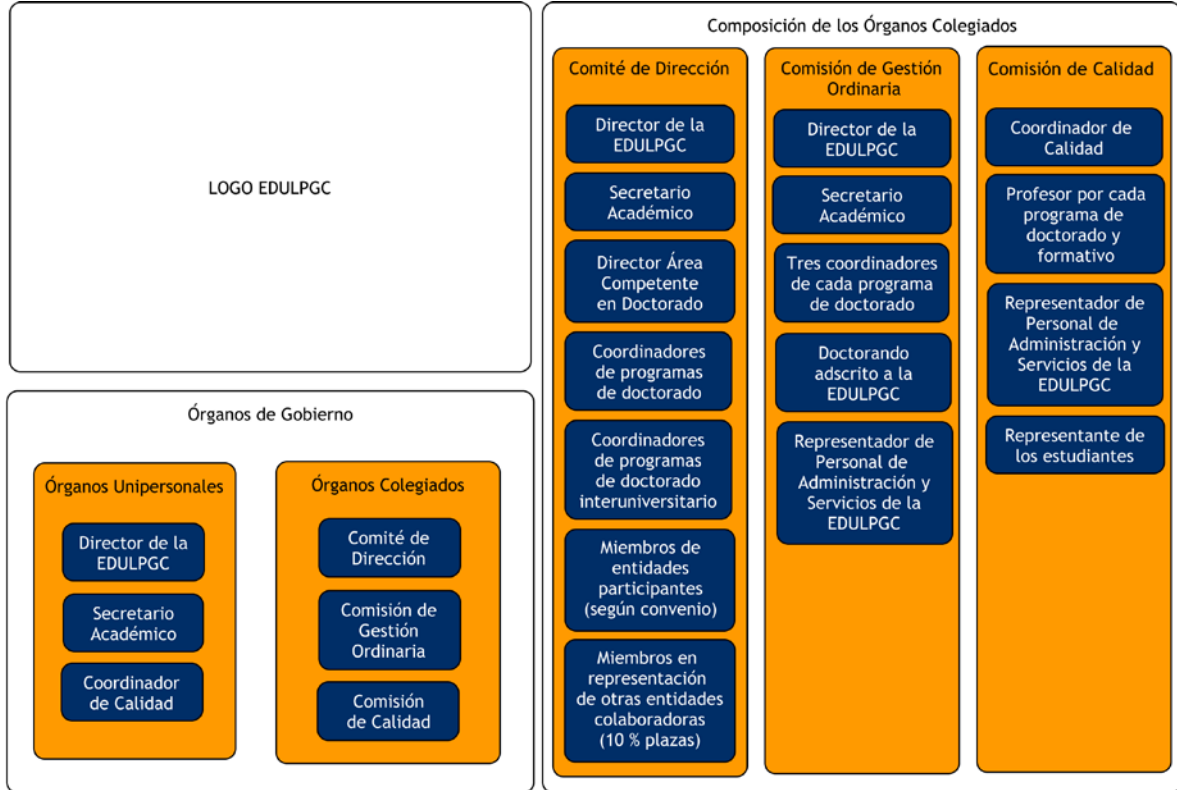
LOGO EDULPGC

Órganos de Gobierno

Órganos Unipersonales

Director de la EDULPGC

Secretario Académico

Coordinador de Calidad

Órganos Colegiados

Comité de Dirección

Comisión de Gestión Ordinaria

Comisión de Calidad

Composición de los Órganos Colegiados

Comité de Dirección

Director de la EDULPGC

Secretario Académico

Director Área Competente en Doctorado

Coordinadores de programas de doctorado

Coordinadores de programas de doctorado interuniversitario

Miembros de entidades participantes (según convenio)

Miembros en representación de otras entidades colaboradoras (10 % plazas)

Comisión de Gestión Ordinaria

Director de la EDULPGC

Secretario Académico

Tres coordinadores de cada programa de doctorado

Doctorando adscrito a la EDULPGC

Representador de Personal de Administración y Servicios de la EDULPGC

Comisión de Calidad

Coordinador de Calidad

Profesor por cada programa de doctorado y formativo

Representador de Personal de Administración y Servicios de la EDULPGC

Representante de los estudiantes